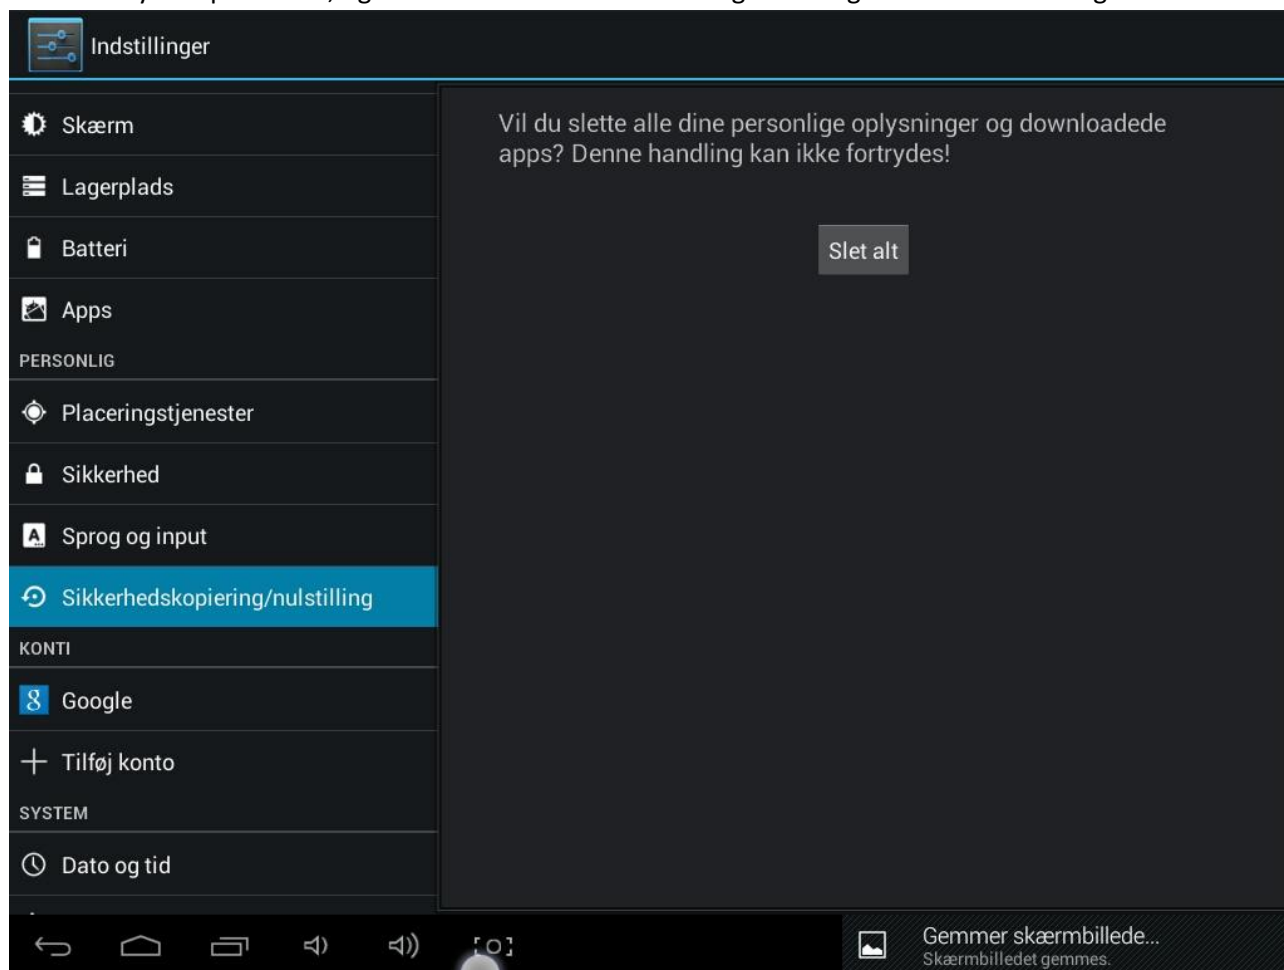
Indstillinger

Skærm

Lagerplads

Batteri

Apps

PERSONLIG

Placeringstjenester

Sikkerhed

Sprog og input

Sikkerhedskopiering/nulstilling

KONTI

Google

Tilføj konto

SYSTEM

Dato og tid

Vil du slette alle dine personlige oplysninger og downloadede apps? Denne handling kan ikke fortrydes!

Slet alt

Gemmer skærmbillede...
Skærmbilledet gemmes.